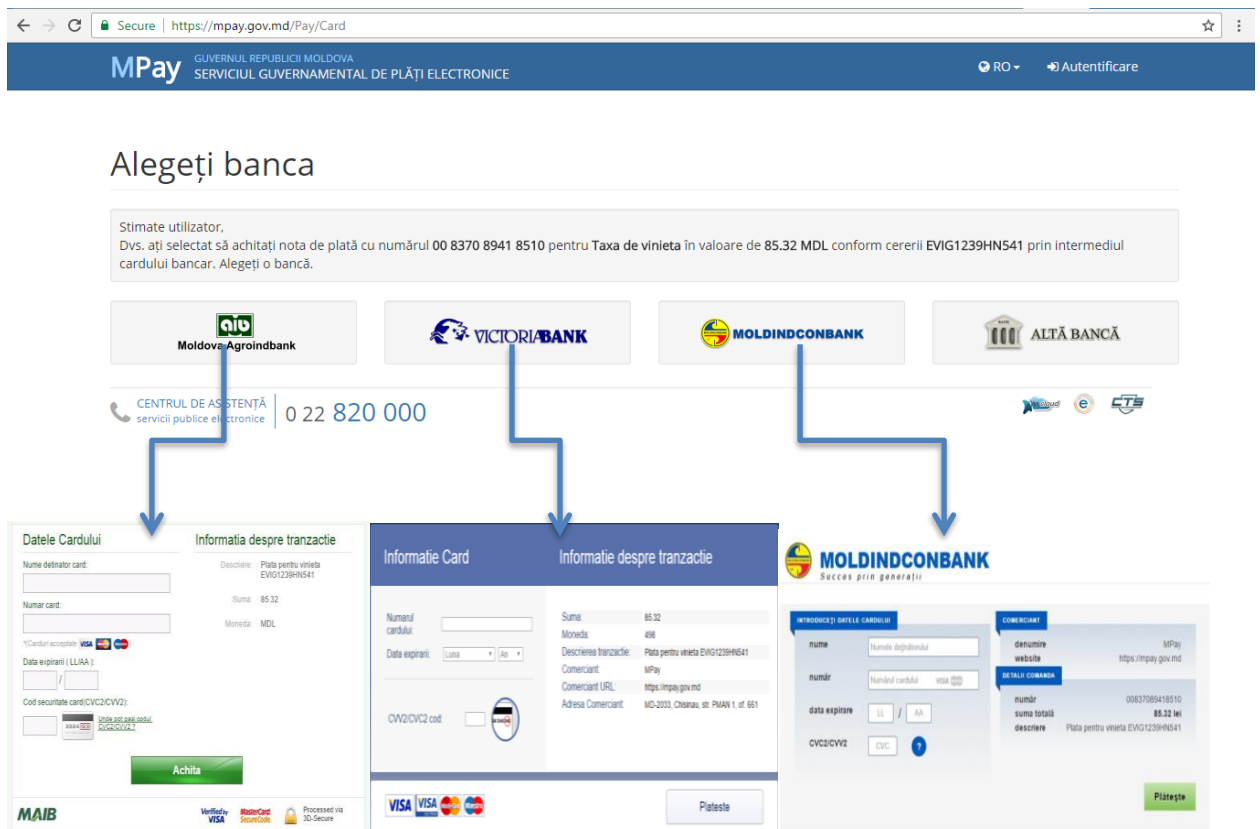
Secure | https://mpay.gov.md/Pay/Card

MPay GUVERNUL REPUBLICII MOLDOVA SERVICIUL GUVERNAMENTAL DE PLĂȚI ELECTRONICE

RO Autentificare

Alegeți banca

Stimate utilizator,
Dvs. ați selectat să achitați nota de plată cu numărul **00 8370 8941 8510** pentru **Taxa de vinieta** în valoare de **85.32 MDL** conform cererii **EVIG1239HN541** prin intermediul cardului bancar. Alegeți o bancă.

Moldova Agroindbank

VICTORIABANK

MOLDINDCONBANK

ALTĂ BANCĂ

CENTRUL DE ASISTENȚĂ servicii publice electronice 0 22 820 000

Datele Cardului

Nume detinator card:

Numar card:

*(Carduri acceptate: VISA

Data expirarii ( LL/AA ):

/

Cod securitate card(CVC2/CVV2):

Unde pot gasi codul CVC2/CVV2 ?

Achita

Informatia despre tranzactie

Descriere: Plata pentru vinieta EVIG1239HN541

Suma: 85.32

Moneda: MDL

MAIB

Verified by VISA MasterCard SecureCode. Processed via 3D-Secure

Informatie Card

Numarul cardului:

Data expirarii: Luna An

CVV2/CVC2 cod:

Informatie despre tranzactie

Suma: 85.32
Moneda: 498
Descrierea tranzactie: Plata pentru vinieta EVIG1239HN541
Comerciant: MPay
Comerciant URL: https://mpay.gov.md
Adresa Comerciant: MD-2033, Chisinau, str. PMAN 1, of. 661

VISA VISA

Plateste

MOLDINDCONBANK
Succes prin generații

INTRODUCEȚI DATELE CARDULUI

nume Numele deținătorului

număr Numărul cardului VISA

data expirare LL / AA

CVC2/CVV2 CVC ?

COMERCIANT

denumire MPay
website https://mpay.gov.md

DETALII COMANDA

număr 00837089418510
suma totală 85.32 lei
descriere Plata pentru vinieta EVIG1239HN541

Plătește